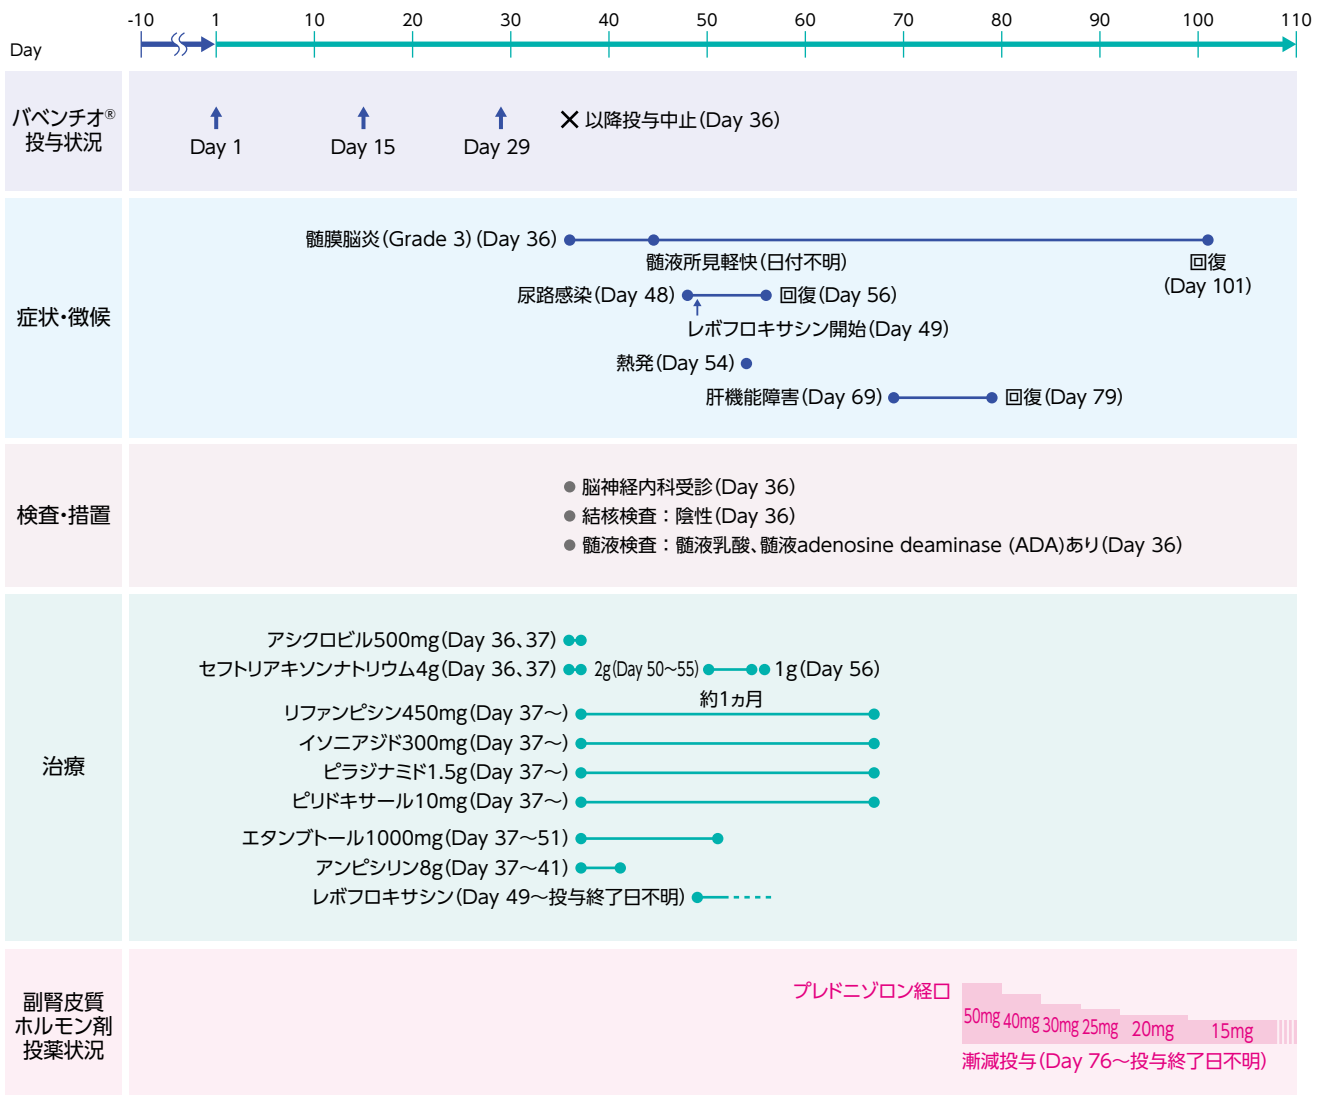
Day

-10 1 10 20 30 40 50 60 70 80 90 100 110

バベンチオ®投与状況

Day 1 Day 15 Day 29 × 以降投与中止(Day 36)

症状・徴候

髄膜脳炎(Grade 3)(Day 36)
髄液所見軽快(日付不明)
回復(Day 101)
尿路感染(Day 48)
回復(Day 56)
レボフロキサシン開始(Day 49)
熱発(Day 54)
肝機能障害(Day 69)
回復(Day 79)

検査・措置

脳神経内科受診(Day 36)
結核検査:陰性(Day 36)
髄液検査:髄液乳酸、髄液adenosine deaminase (ADA)あり(Day 36)

治療

アシクロビル500mg(Day 36、37)
セフトリアキソンナトリウム4g(Day 36、37)
2g(Day 50~55)
1g(Day 56)
約1ヵ月
リファンピシン450mg(Day 37~)
イソニアジド300mg(Day 37~)
ピラジナミド1.5g(Day 37~)
ピリドキサール10mg(Day 37~)
エタンブトール1000mg(Day 37~51)
アンピシリン8g(Day 37~41)
レボフロキサシン(Day 49~投与終了日不明)

副腎皮質ホルモン剤投薬状況

プレドニゾロン経口
50mg 40mg 30mg 25mg 20mg 15mg
漸減投与(Day 76~投与終了日不明)